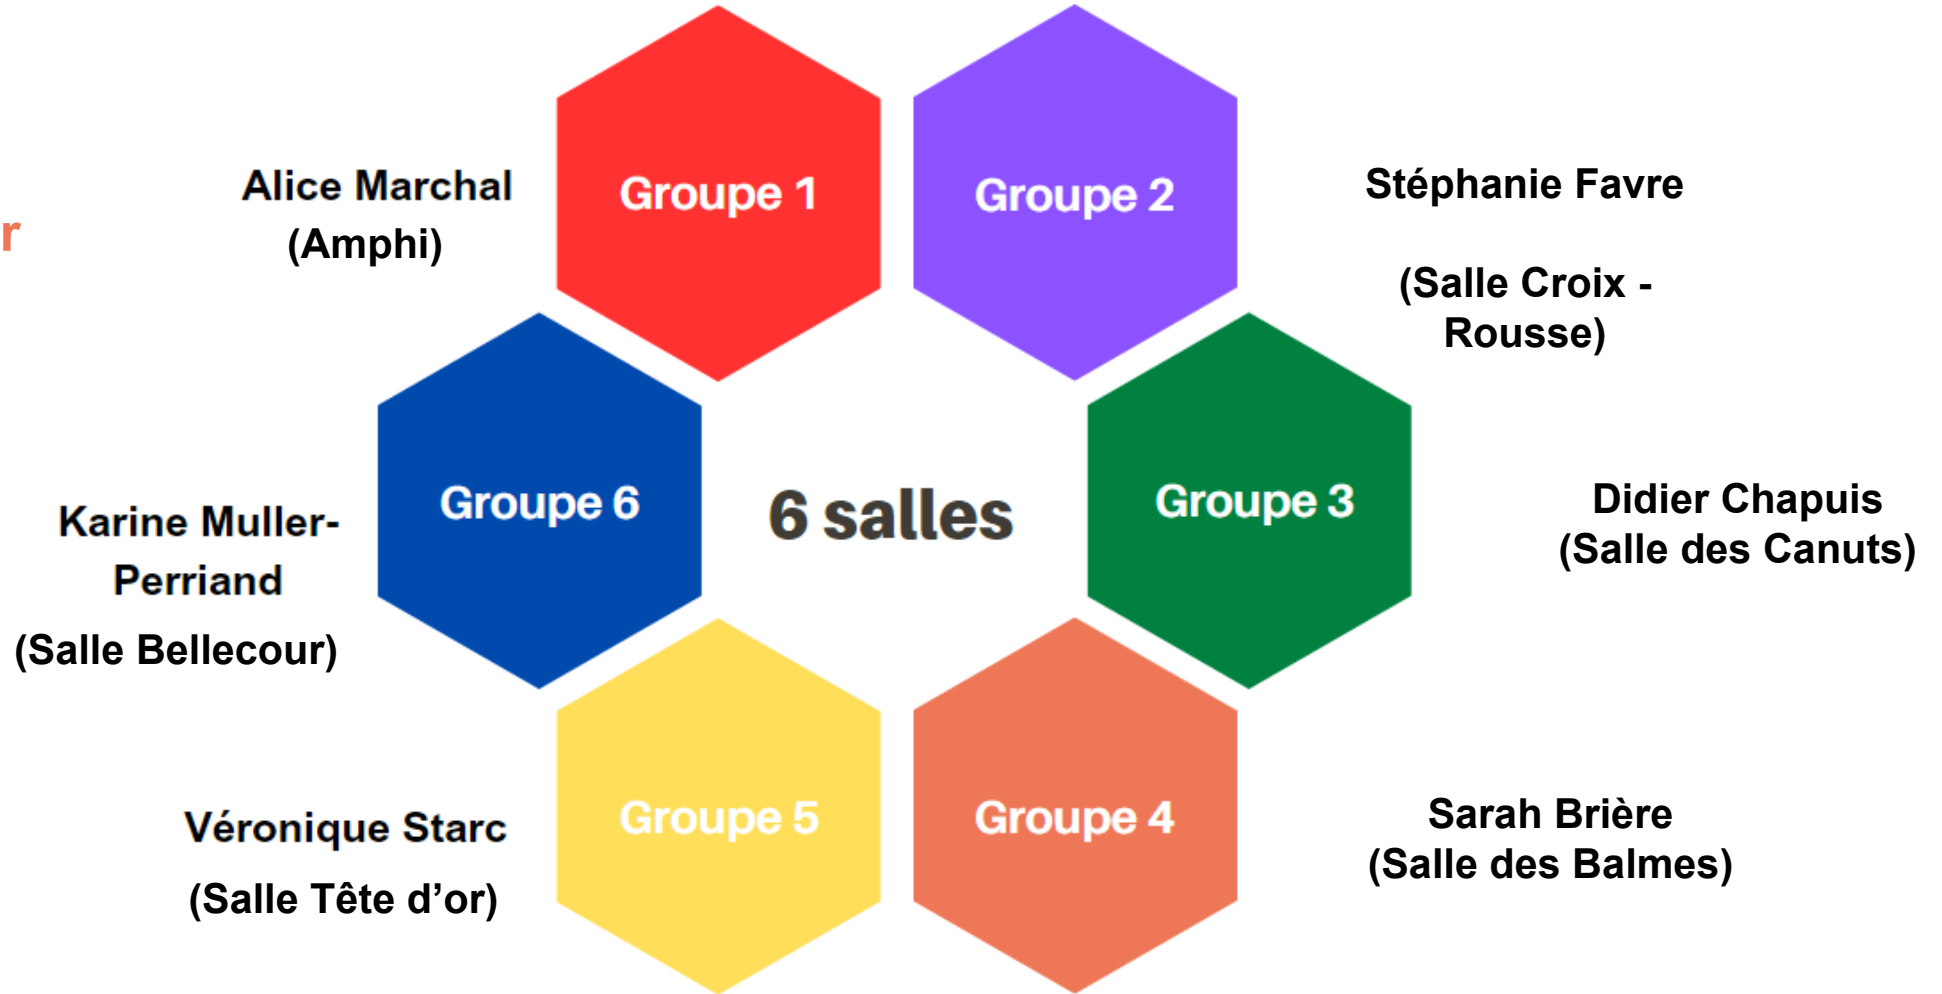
r

Alice Marchal (Amphi)

Groupe 1

Groupe 2

Stéphanie Favre

(Salle Croix - Rousse)

Karine Muller-Perriand

(Salle Bellecour)

Groupe 6

6 salles

Groupe 3

Didier Chapuis (Salle des Canuts)

Véronique Starc

(Salle Tête d'or)

Groupe 5

Groupe 4

Sarah Brière (Salle des Balmes)